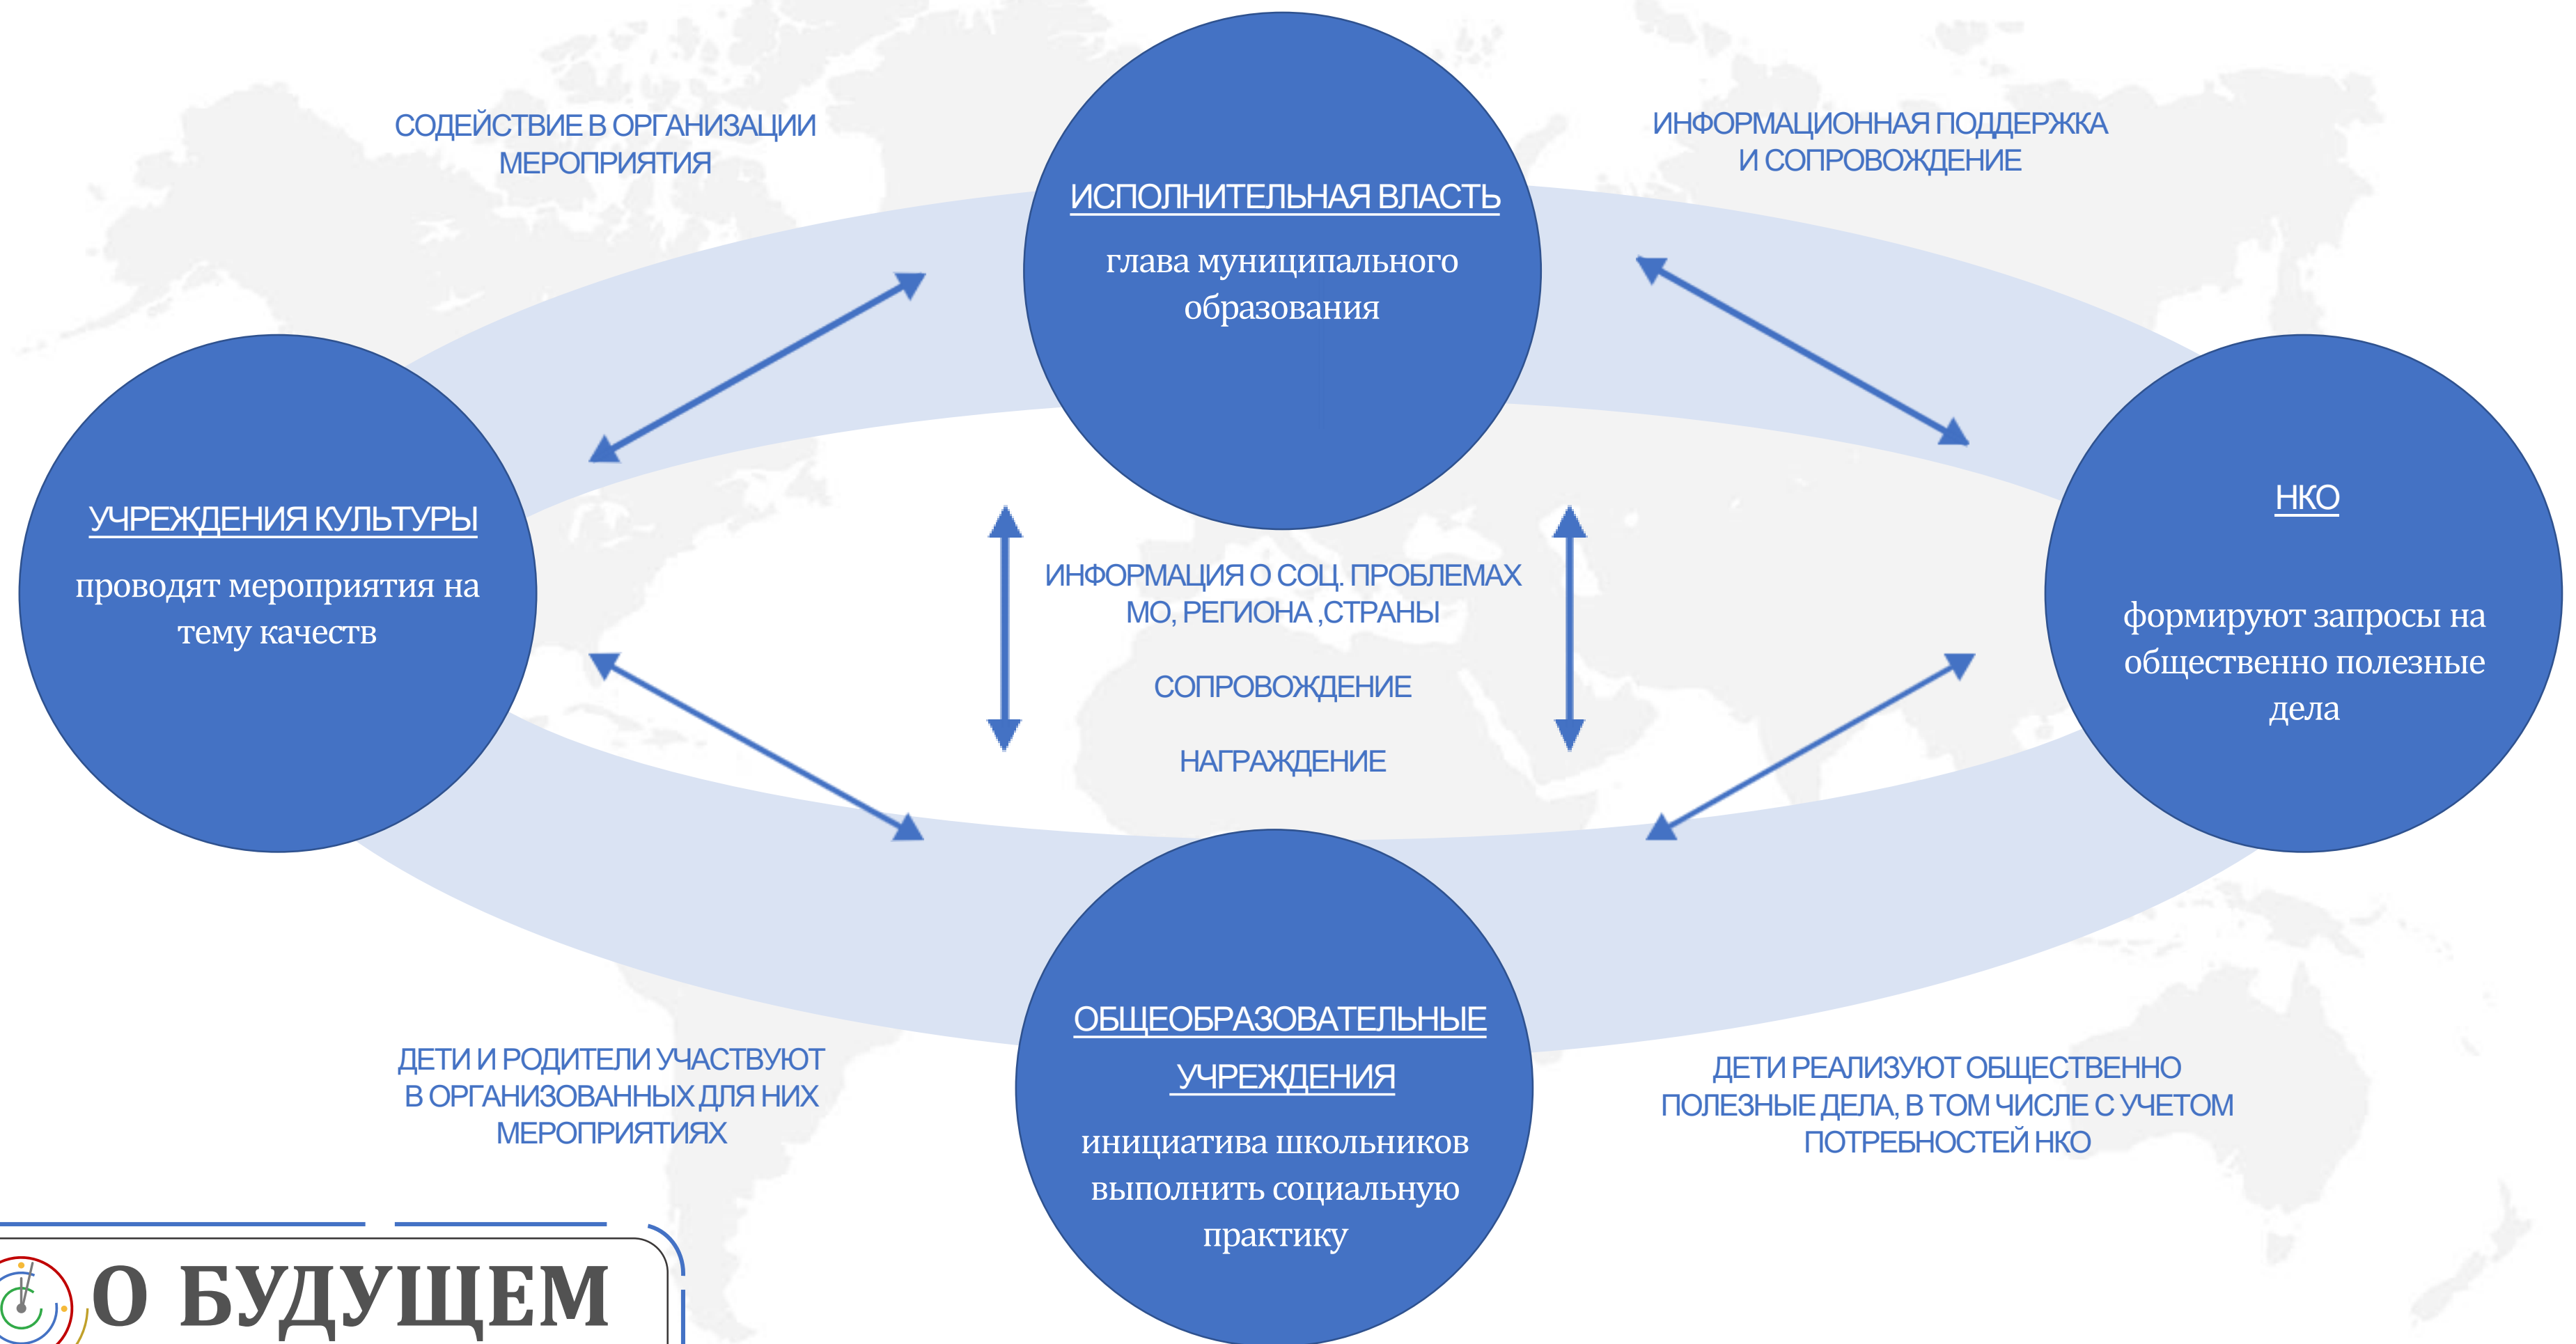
СОДЕЙСТВИЕ В ОРГАНИЗАЦИИ МЕРОПРИЯТИЯ

ИСПОЛНИТЕЛЬНАЯ ВЛАСТЬ

глава муниципального образования

ИНФОРМАЦИОННАЯ ПОДДЕРЖКА И СОПРОВОЖДЕНИЕ

УЧРЕЖДЕНИЯ КУЛЬТУРЫ

проводят мероприятия на тему качеств

ИНФОРМАЦИЯ О СОЦ. ПРОБЛЕМАХ МО, РЕГИОНА ,СТРАНЫ

СОПРОВОЖДЕНИЕ

НАГРАЖДЕНИЕ

НКО

формируют запросы на общественно полезные дела

ОБЩЕОБРАЗОВАТЕЛЬНЫЕ УЧРЕЖДЕНИЯ

инициатива школьников выполнить социальную практику

ДЕТИ И РОДИТЕЛИ УЧАСТВУЮТ В ОРГАНИЗОВАННЫХ ДЛЯ НИХ МЕРОПРИЯТИЯХ

ДЕТИ РЕАЛИЗУЮТ ОБЩЕСТВЕННО ПОЛЕЗНЫЕ ДЕЛА, В ТОМ ЧИСЛЕ С УЧЕТОМ ПОТРЕБНОСТЕЙ НКО

О БУДУЩЕМ